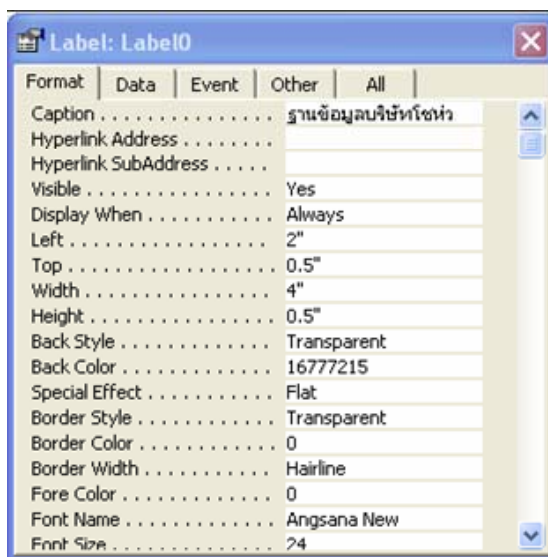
Label: Label0

Format | Data | Event | Other | All

| | |
|---|---|
| Caption . . . . . . . . . . . . . . | ฐานข้อมูลบริษัทโชห่ว |
| Hyperlink Address . . . . . . . . | |
| Hyperlink SubAddress . . . . . | |
| Visible . . . . . . . . . . . . . . . | Yes |
| Display When . . . . . . . . . . | Always |
| Left . . . . . . . . . . . . . . . . . | 2" |
| Top . . . . . . . . . . . . . . . . . | 0.5" |
| Width . . . . . . . . . . . . . . . | 4" |
| Height . . . . . . . . . . . . . . . | 0.5" |
| Back Style . . . . . . . . . . . . | Transparent |
| Back Color . . . . . . . . . . . . | 16777215 |
| Special Effect . . . . . . . . . . | Flat |
| Border Style . . . . . . . . . . . | Transparent |
| Border Color . . . . . . . . . . . | 0 |
| Border Width . . . . . . . . . . | Hairline |
| Fore Color . . . . . . . . . . . . | 0 |
| Font Name . . . . . . . . . . . . | Angsana New |
| Font Size . . . . . . . . . . . . . | 24 |